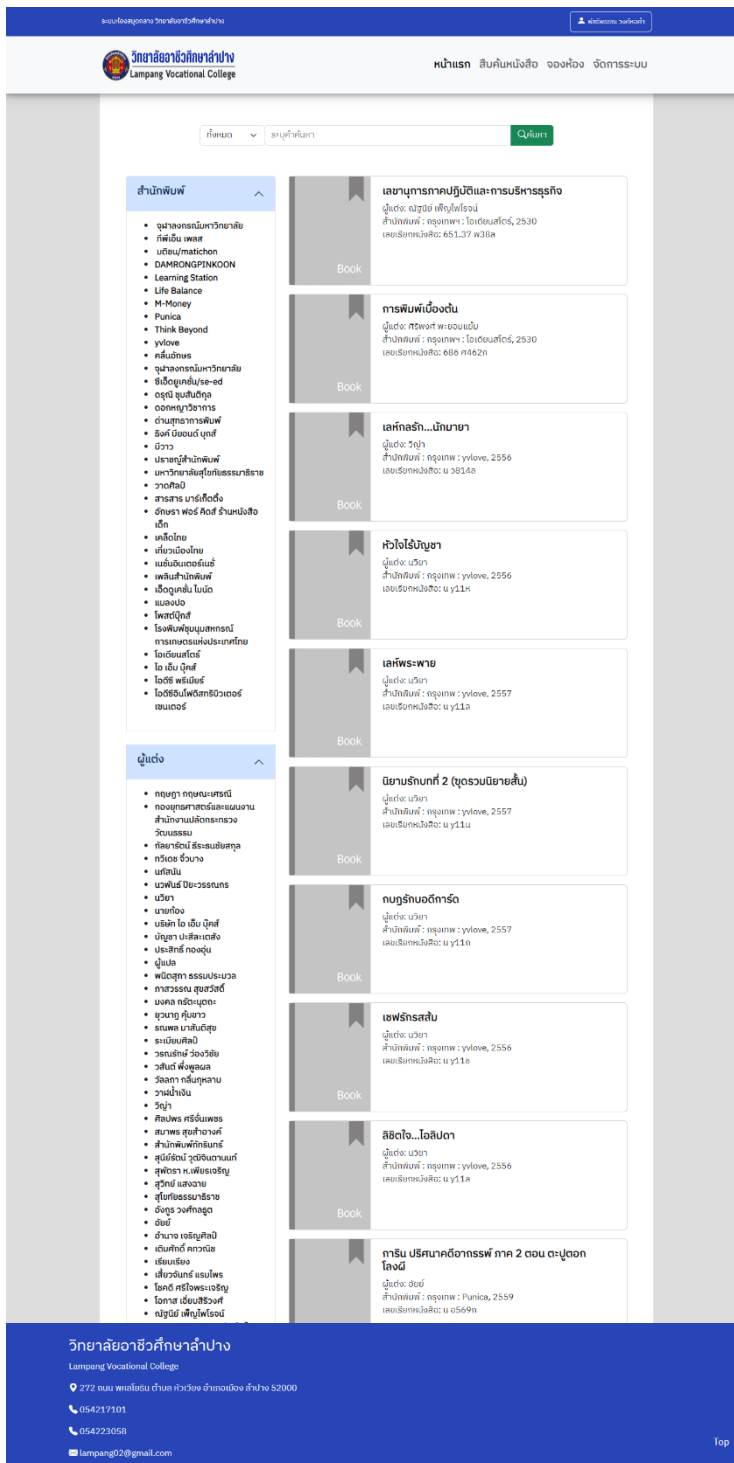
ระบบห้องสมุดกลาง วิทยาลัยอาชีวศึกษาลำปาง

เข้าสู่ระบบ จองห้อง

วิทยาลัยอาชีวศึกษาลำปาง
Lampang Vocational College

หน้าแรก สืบค้นหนังสือ จองห้อง จัดการระบบ

ทั้งหมด
ระบุคำค้นหา
ค้นหา

สำนักพิมพ์

- จุฬาลงกรณ์มหาวิทยาลัย
- ที่พีเอ็น เพลส
- มติชน/matichon
- DAMRONGPINKOON
- Learning Station
- Life Balance
- M-Money
- Punica
- Think Beyond
- yvlove
- คลื่นอักษร
- จุฬาลงกรณ์มหาวิทยาลัย
- ซีเอ็ดยูเคชั่น/se-ed
- ดรุณี ชุมสันติกุล
- ดอกหญ้าวิชาการ
- ด่านสุทธาการพิมพ์
- ธิงค์ บียอนด์ บุ๊คส์
- บีวาว
- ปราชญ์สำนักพิมพ์
- มหาวิทยาลัยสุโขทัยธรรมาธิราช
- วาดศิลป์
- สารสาร มาร์เก็ตติ้ง
- อักษรา ฟอร์ คิดส์ ร้านหนังสือเด็ก
- เคล็ดไทย
- เที่ยวเมืองไทย
- เพชั่นอินเตอร์เนชั่
- เพลินสำนักพิมพ์
- เอ็ดดูเคชั่น โนนิต
- แมลงปอ
- โพสต์บุ๊คส์
- โรงพิมพ์ชุมนุมสหกรณ์การเกษตรแห่งประเทศไทย
- โอเดียนสโตร์
- ไอ เอ็ม บุ๊คส์
- ไอดีซี พรีเมียร์
- ไอดีซีอินโฟดิสทริบิวเตอร์เซนเตอร์

ผู้แต่ง

- กฤษฎา กฤษณะเศรณี
- กองยุทธศาสตร์และแผนงาน สำนักงานปลัดกระทรวงวัฒนธรรม
- กัลยารัตน์ ธีระธนชัยกุล
- ทวีเดช จิ๋วบาง
- นทีสนัน
- นวพันธ์ ปิยะวรรณกร
- นวิยา
- นายก้อง
- บริษัท ไอ เอ็ม บุ๊คส์
- บัญชา ปะสีละเตสัง
- ประสิทธิ์ ทองอุ่น
- ผู้แปล
- พนิดสุภา ธรรมประมวล
- ภาสวรรณ สุขสวัสดิ์
- มงคล กรัณะนุตตะ
- ยุวนาฏ คุ้มขาว
- รณพล มาสันติสุข
- ระเบียบศิลป์
- วรรณรักษ์ ว่องวิชัย
- วสันต์ พึ่งพูลผล
- วัลลภา กลิ่นกุหลาบ
- วาฬน้ำเงิน
- วิญา
- ศิลปพร ศรีจั่นเพชร
- สมาพร สุขสำอางค์
- สำนักพิมพ์ทักษิณร์
- สุนีย์รัตน์ วุฒิจินดานนท์
- สุพัตรา ห.เพียรเจริญ
- สุวิทย์ แสงฉาย
- สุโขทัยธรรมาธิราช
- อังกูร วงศ์กลสูต
- อัยย์
- อำนาจ เจริญศิลป์
- เติมศักดิ์ คทวณิช
- เรียบเรียง
- เสี้ยวจันทร์ แรมไพร
- โชคดี ศรีใจพระเจริญ
- โอภาส เอี่ยมสิริวงศ์
- ณัฐนิช เพ็ญไพโรจน์

Book
เลขานุการภาคปฏิบัติและการบริหารธุรกิจ
ผู้แต่ง: ณัฐนิช เพ็ญไพโรจน์
สำนักพิมพ์ : กรุงเทพฯ : โอเดียนสโตร์, 2530
เลขเรียกหนังสือ: 651.37 ณ38ล

Book
การพิมพ์เบื้องต้น
ผู้แต่ง: ศิริพงศ์ พะยอมแย้ม
สำนักพิมพ์ : กรุงเทพฯ : โอเดียนสโตร์, 2530
เลขเรียกหนังสือ: 686 ศ462ก

Book
เล่ห์กลรัก...นักมายา
ผู้แต่ง: วิญา
สำนักพิมพ์ : กรุงเทพ : yvlove, 2556
เลขเรียกหนังสือ: น ว814ล

Book
หัวใจไร้บัญชา
ผู้แต่ง: นวิยา
สำนักพิมพ์ : กรุงเทพ : yvlove, 2556
เลขเรียกหนังสือ: น ย11ห

Book
เล่ห์พระพาย
ผู้แต่ง: นวิยา
สำนักพิมพ์ : กรุงเทพ : yvlove, 2557
เลขเรียกหนังสือ: น ย11ล

Book
นิยามรักบทที่ 2 (ชุดรวมนิยายสั้น)
ผู้แต่ง: นวิยา
สำนักพิมพ์ : กรุงเทพ : yvlove, 2557
เลขเรียกหนังสือ: น ย11น

Book
กบฏรักบอดี้การ์ด
ผู้แต่ง: นวิยา
สำนักพิมพ์ : กรุงเทพ : yvlove, 2557
เลขเรียกหนังสือ: น ย11ก

Book
เชฟรักรสส้ม
ผู้แต่ง: นวิยา
สำนักพิมพ์ : กรุงเทพ : yvlove, 2556
เลขเรียกหนังสือ: น ย11ช

Book
ลิขิตใจ...ไอลิปดา
ผู้แต่ง: นวิยา
สำนักพิมพ์ : กรุงเทพ : yvlove, 2556
เลขเรียกหนังสือ: น ย11ล

การิน ปริศนาคดีอาถรรพ์ ภาค 2 ตอน ตะปูตอกโลงผี
ผู้แต่ง: อัยย์
สำนักพิมพ์ : กรุงเทพ : Punica, 2559
เลขเรียกหนังสือ: น อ569ก

วิทยาลัยอาชีวศึกษาลำปาง
Lampang Vocational College
272 ถนน พหลโยธิน ตำบล หัวเวียง อำเภอเมือง ลำปาง 52000
054217101
054223058
lampang02@gmail.com

Top